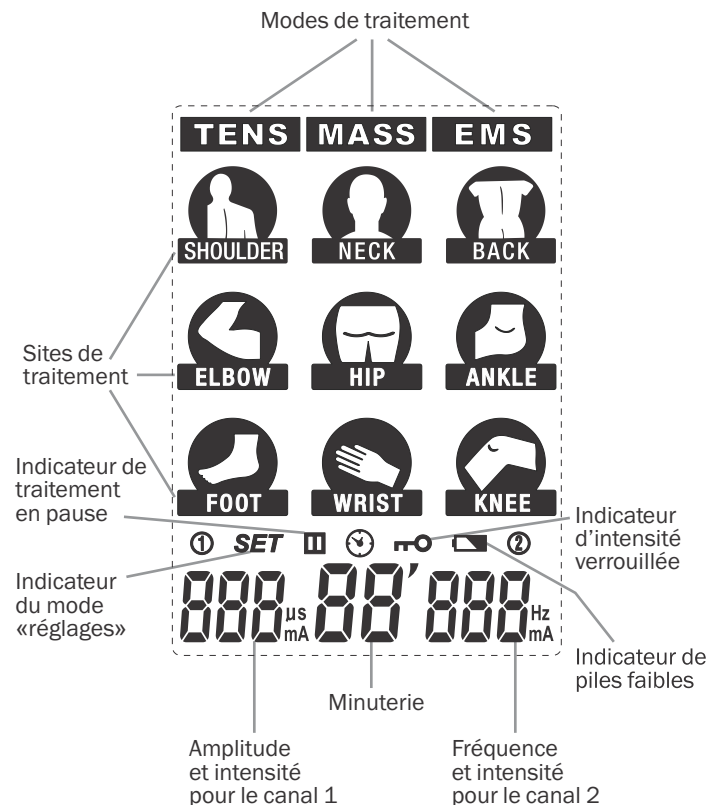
Modes de traitement

TENS MASS EMS

SHOULDER NECK BACK

Sites de traitement

ELBOW HIP ANKLE

Indicateur de traitement en pause

FOOT WRIST KNEE

Indicateur d'intensité verrouillée

① SET ②

Indicateur du mode «réglages»

888 µs mA 88' 888 Hz mA

Indicateur de piles faibles

Minuterie

Amplitude et intensité pour le canal 1

Fréquence et intensité pour le canal 2